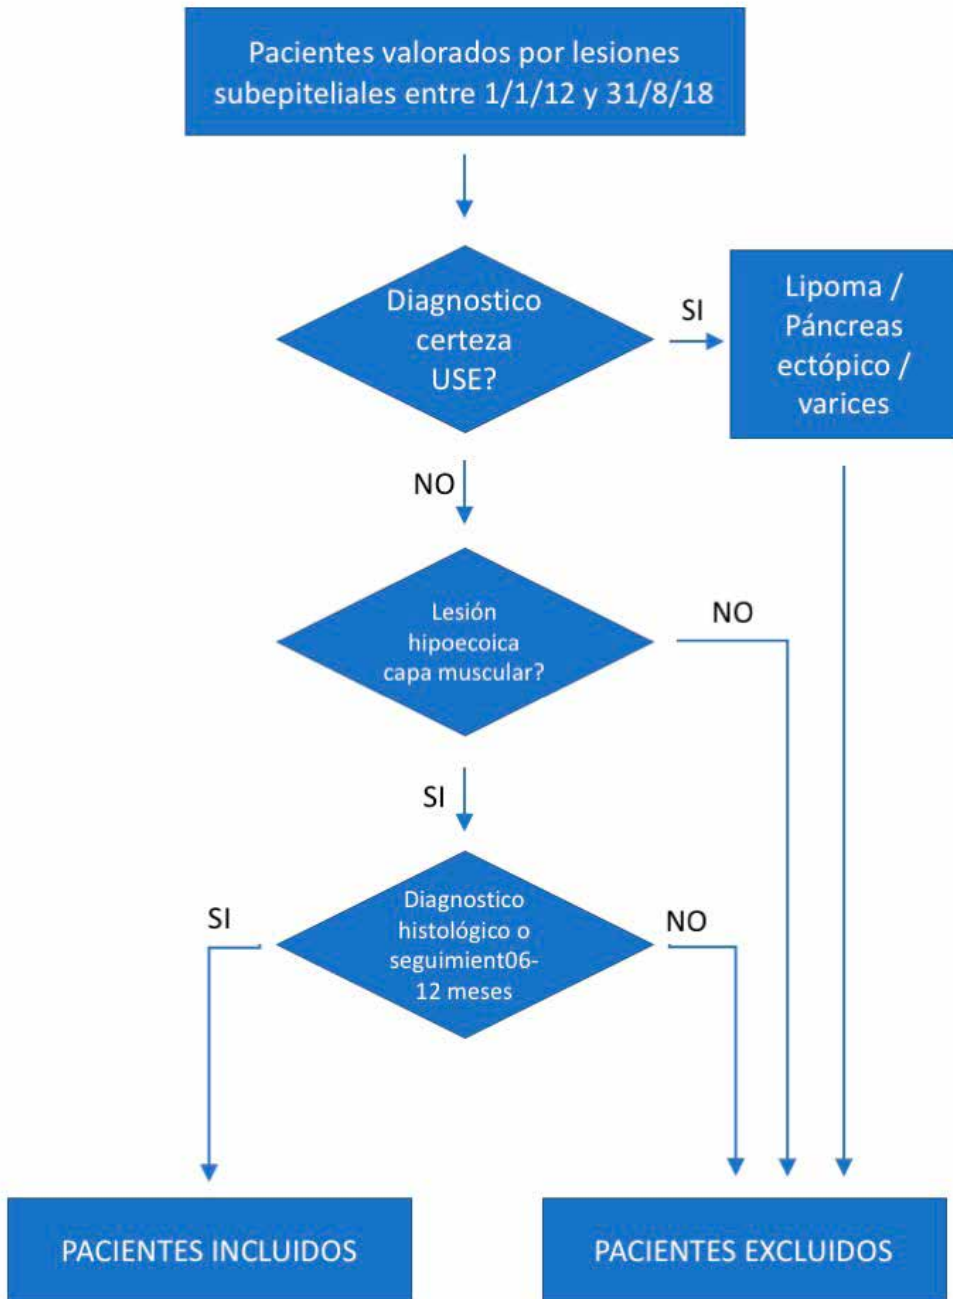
Pacientes valorados por lesiones subepiteliales entre 1/1/12 y 31/8/18

Diagnostico certeza USE?

SI

Lipoma / Páncreas ectópico / varices

NO

Lesión hipoecoica capa muscular?

NO

SI

SI

Diagnostico histológico o seguimient06-12 meses

NO

PACIENTES INCLUIDOS

PACIENTES EXCLUIDOS